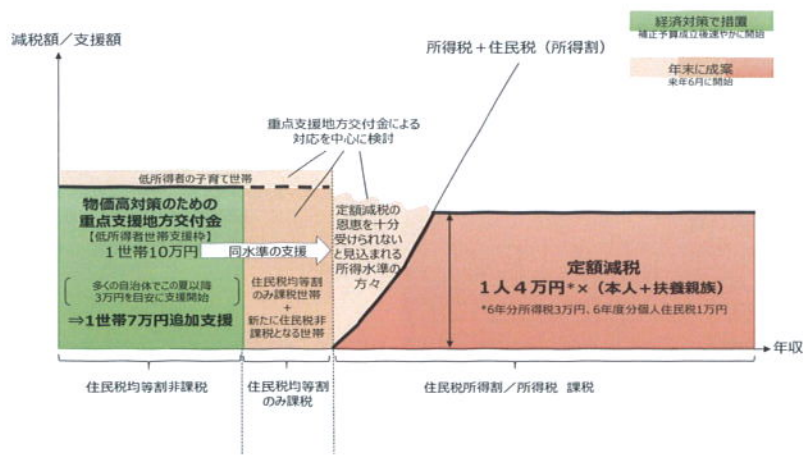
減税額／支援額

経済対策で措置
補正予算成立後速やかに開始

年末に成案
来年6月に開始

所得税＋住民税（所得割）

重点支援地方交付金による対応を中心に検討

低所得者の子育て世帯

物価高対策のための重点支援地方交付金
【低所得者世帯支援枠】
１世帯10万円

多くの自治体でこの夏以降3万円を目安に支援開始

⇒１世帯７万円追加支援

同水準の支援

住民税均等割のみ課税世帯
＋
新たに住民税非課税となる世帯

定額減税の恩恵を十分受けられないと見込まれる所得水準の方々

定額減税
１人４万円*×（本人＋扶養親族）
*6年分所得税3万円、6年度分個人住民税1万円

年収

住民税均等割非課税

住民税均等割のみ課税

住民税所得割／所得税　課税